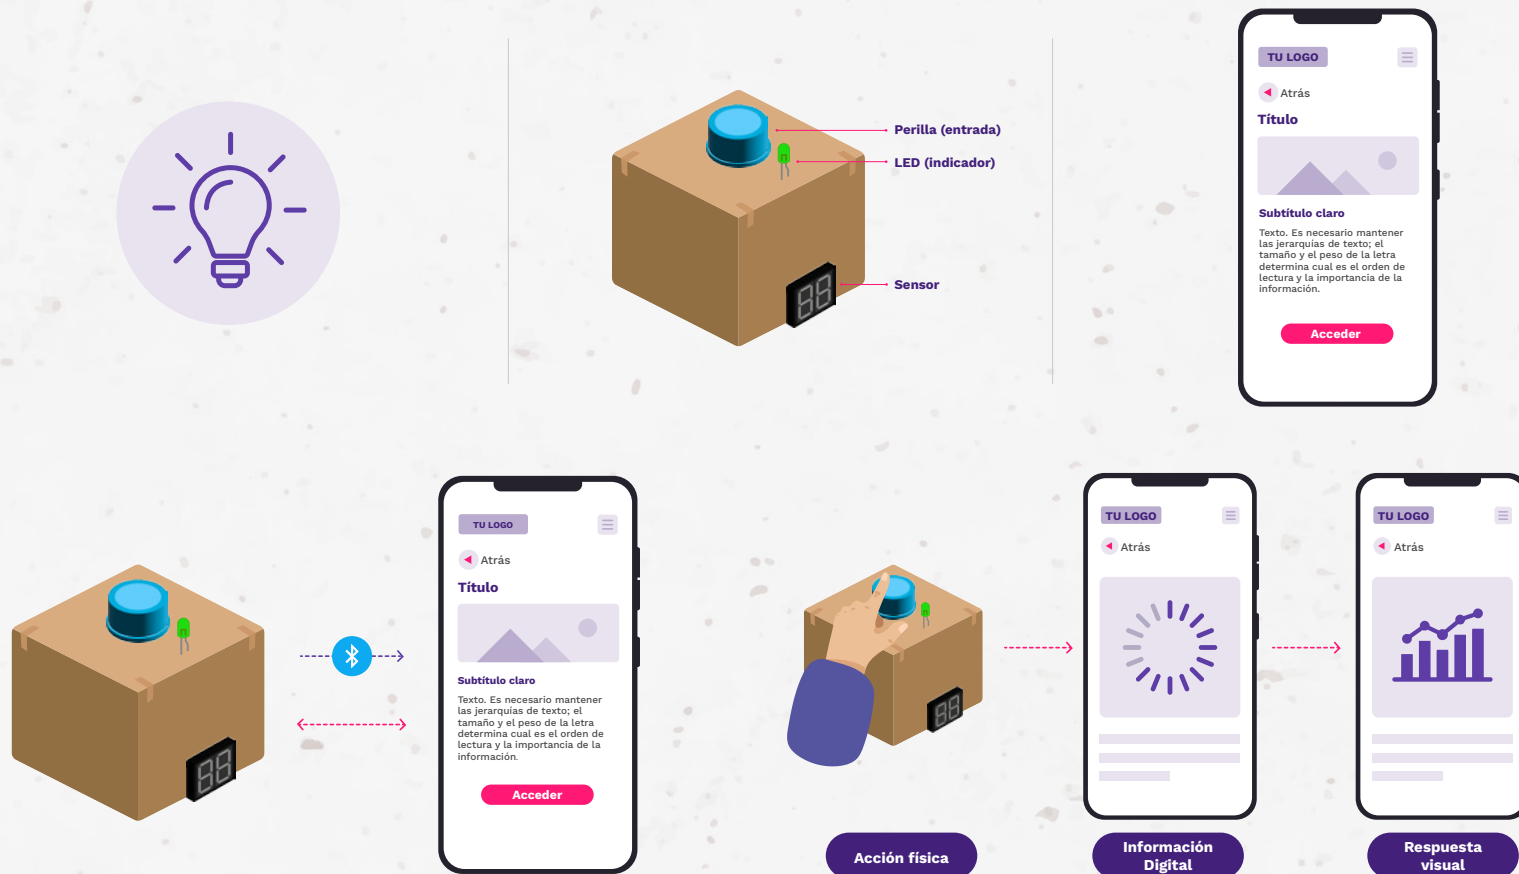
Perilla (entrada)

LED (indicador)

Sensor

TU LOGO

Atrás

Título

Subtítulo claro

Texto. Es necesario mantener las jerarquías de texto; el tamaño y el peso de la letra determina cual es el orden de lectura y la importancia de la información.

Acceder

TU LOGO

Atrás

Título

Subtítulo claro

Texto. Es necesario mantener las jerarquías de texto; el tamaño y el peso de la letra determina cual es el orden de lectura y la importancia de la información.

Acceder

TU LOGO

Atrás

TU LOGO

Atrás

Acción física

Información Digital

Respuesta visual